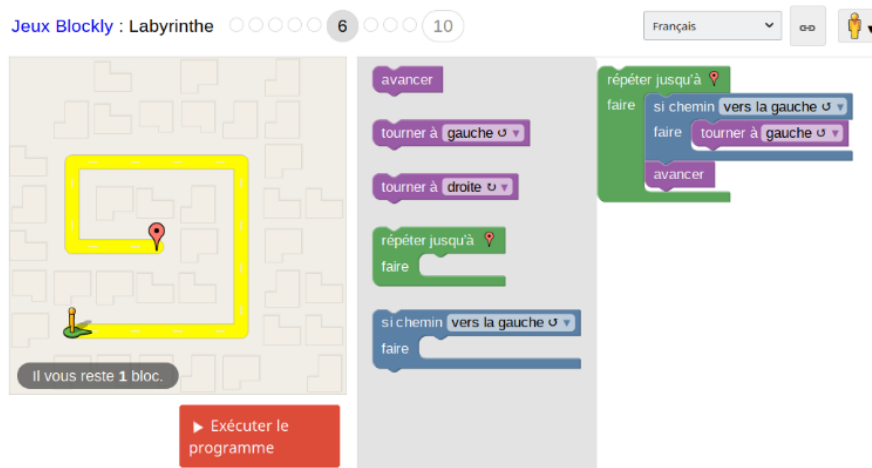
Jeux Blockly : Labyrinthe 6 10

Français

Il vous reste **1** bloc.

▶ Exécuter le programme

avancer

tourner à gauche ↺ ▾

tourner à droite ↻ ▾

répéter jusqu'à
faire

si chemin vers la gauche ↺ ▾
faire

répéter jusqu'à
faire
si chemin vers la gauche ↺ ▾
faire
tourner à gauche ↺ ▾
avancer